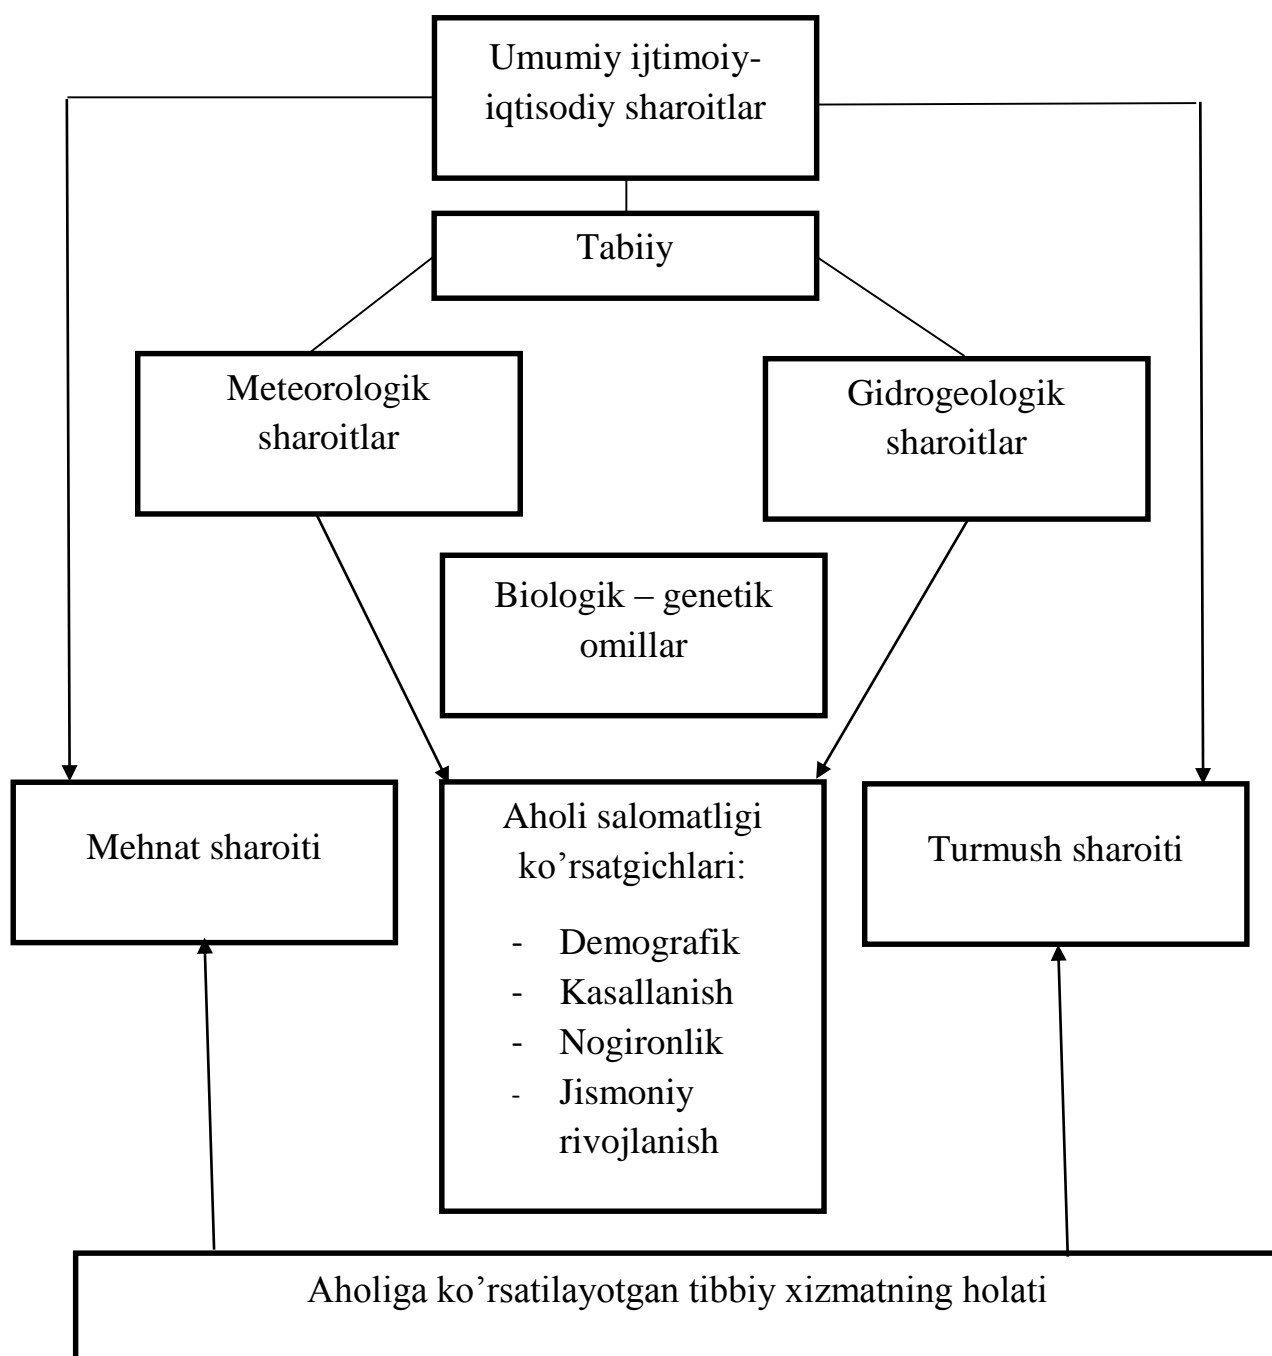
Umumiy ijtimoiy-iqtisodiy sharoitlar

Tabiiy

Meteorologik sharoitlar

Gidrogeologik sharoitlar

Biologik – genetik omillar

Mehnat sharoiti

Aholi salomatligi ko’rsatgichlari:
- Demografik
- Kasallanish
- Nogironlik
- Jismoniy rivojlanish

Turmush sharoiti

Aholiga ko’rsatilayotgan tibbiy xizmatning holati